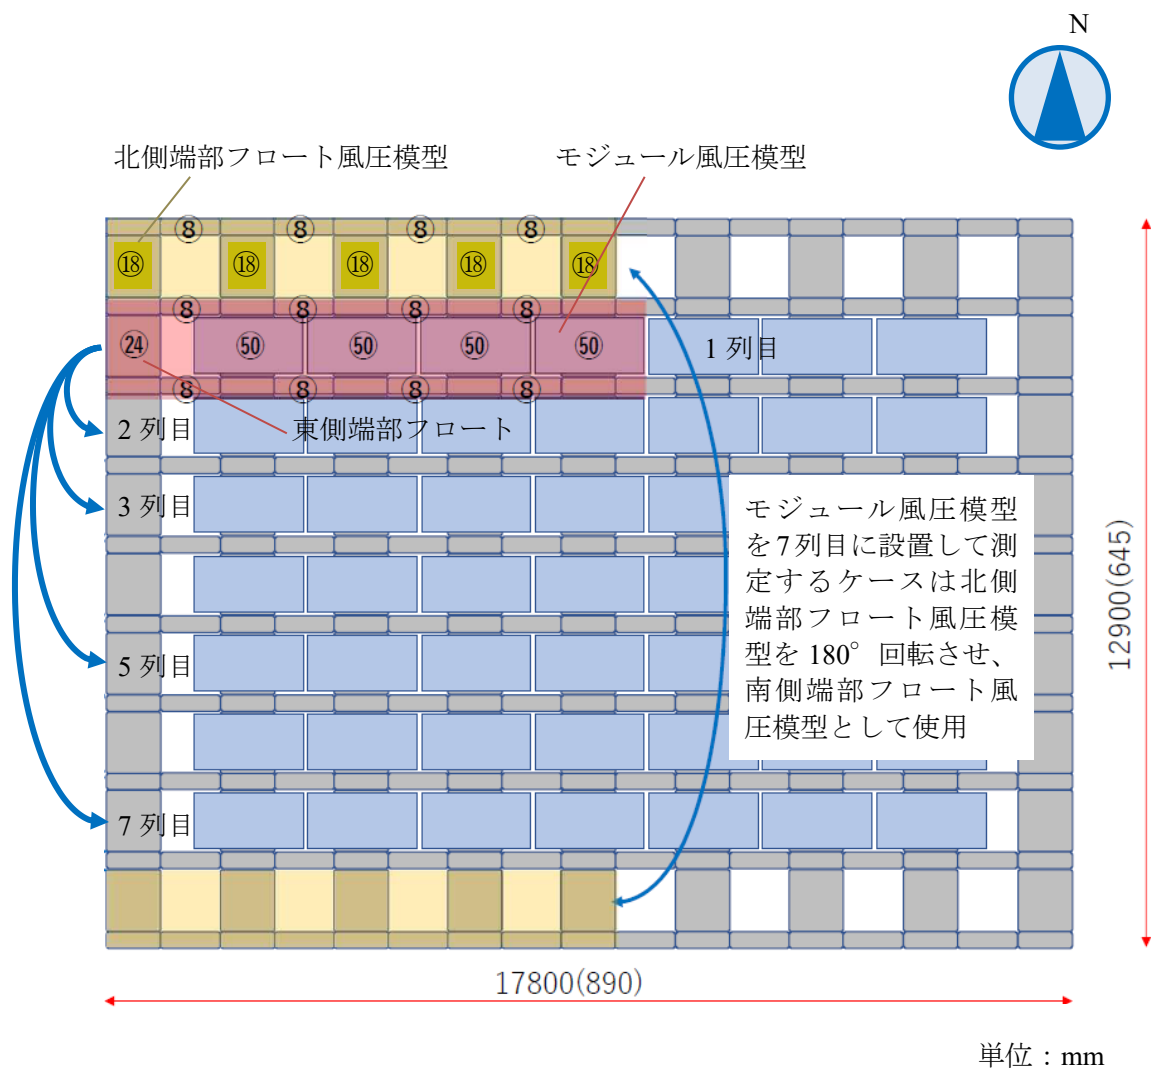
N

北側端部フロート風圧模型

モジュール風圧模型

⑧ ⑧ ⑧ ⑧

⑱ ⑱ ⑱ ⑱ ⑱

⑧ ⑧ ⑧ ⑧

㉔ ㊿ ㊿ ㊿ ㊿

1 列目

⑧ ⑧ ⑧ ⑧

2 列目

東側端部フロート

3 列目

5 列目

7 列目

モジュール風圧模型を7列目に設置して測定するケースは北側端部フロート風圧模型を 180° 回転させ、南側端部フロート風圧模型として使用

12900(645)

17800(890)

単位：mm